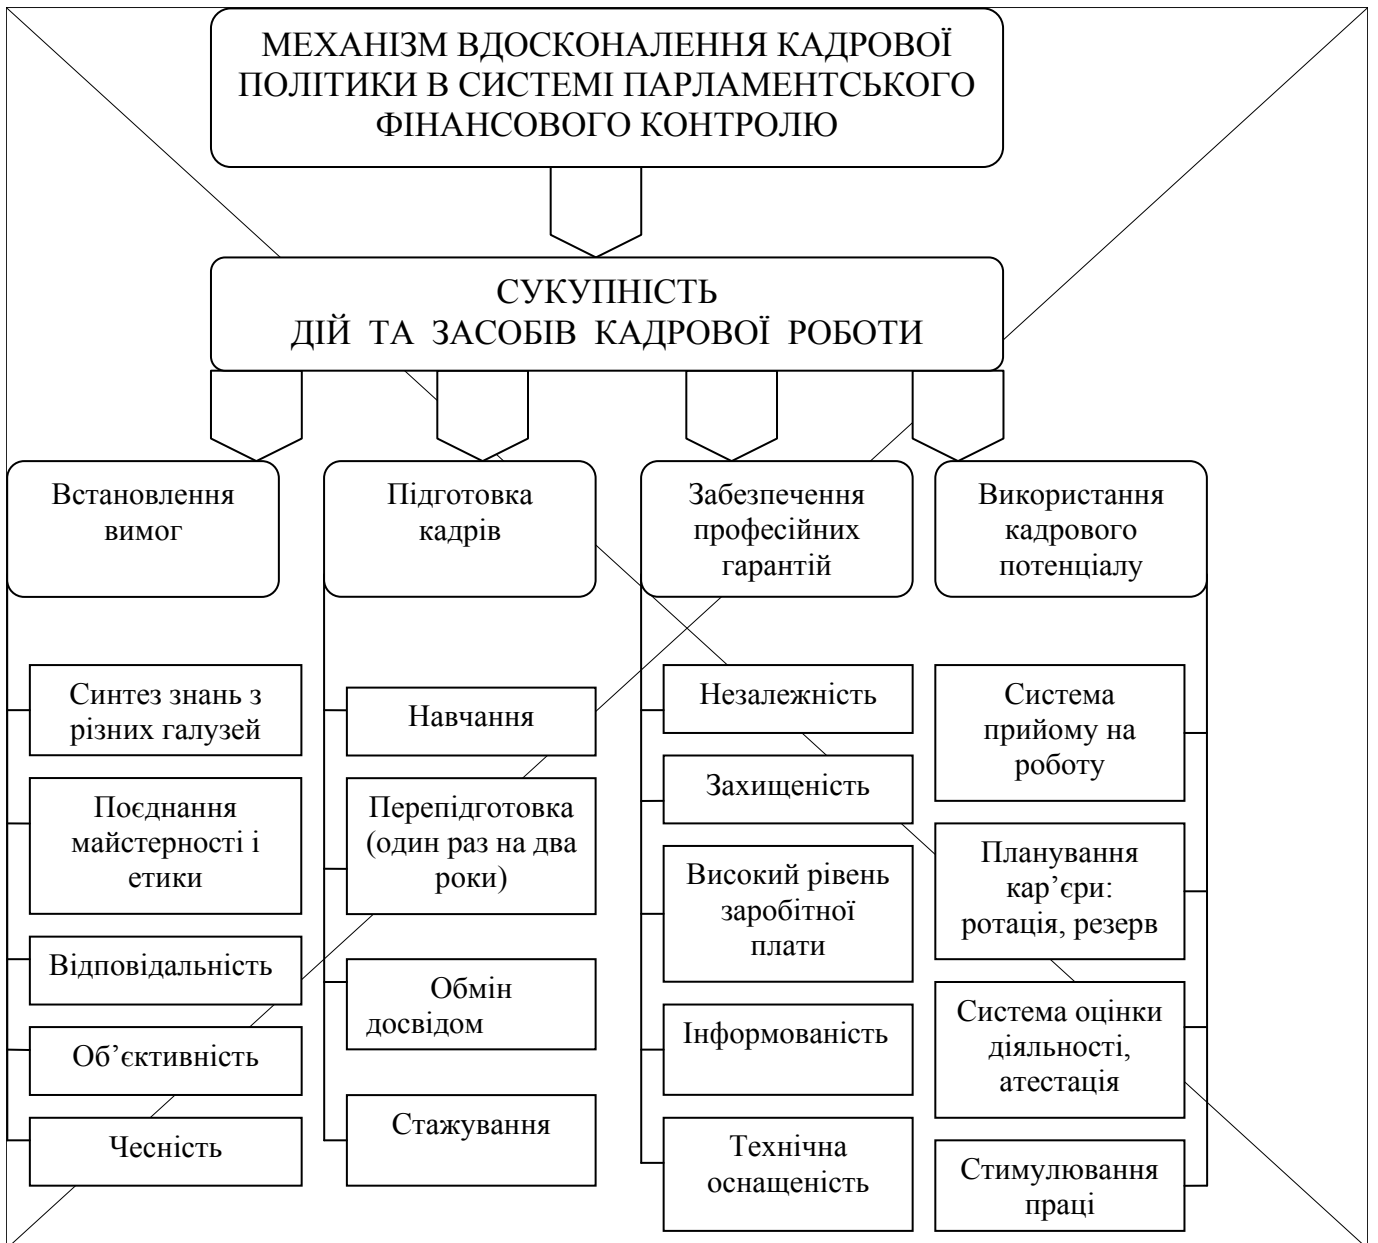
МЕХАНІЗМ ВДОСКОНАЛЕННЯ КАДРОВОЇ ПОЛІТИКИ В СИСТЕМІ ПАРЛАМЕНТСЬКОГО ФІНАНСОВОГО КОНТРОЛЮ

СУКУПНІСТЬ ДІЙ ТА ЗАСОБІВ КАДРОВОЇ РОБОТИ

Встановлення вимог

Синтез знань з різних галузей

Поєднання майстерності і етики

Відповідальність

Об’єктивність

Чесність

Підготовка кадрів

Навчання

Перепідготовка (один раз на два роки)

Обмін досвідом

Стажування

Забезпечення професійних гарантій

Незалежність

Захищеність

Високий рівень заробітної плати

Інформованість

Технічна оснащеність

Використання кадрового потенціалу

Система прийому на роботу

Планування кар’єри: ротація, резерв

Система оцінки діяльності, атестація

Стимулювання праці